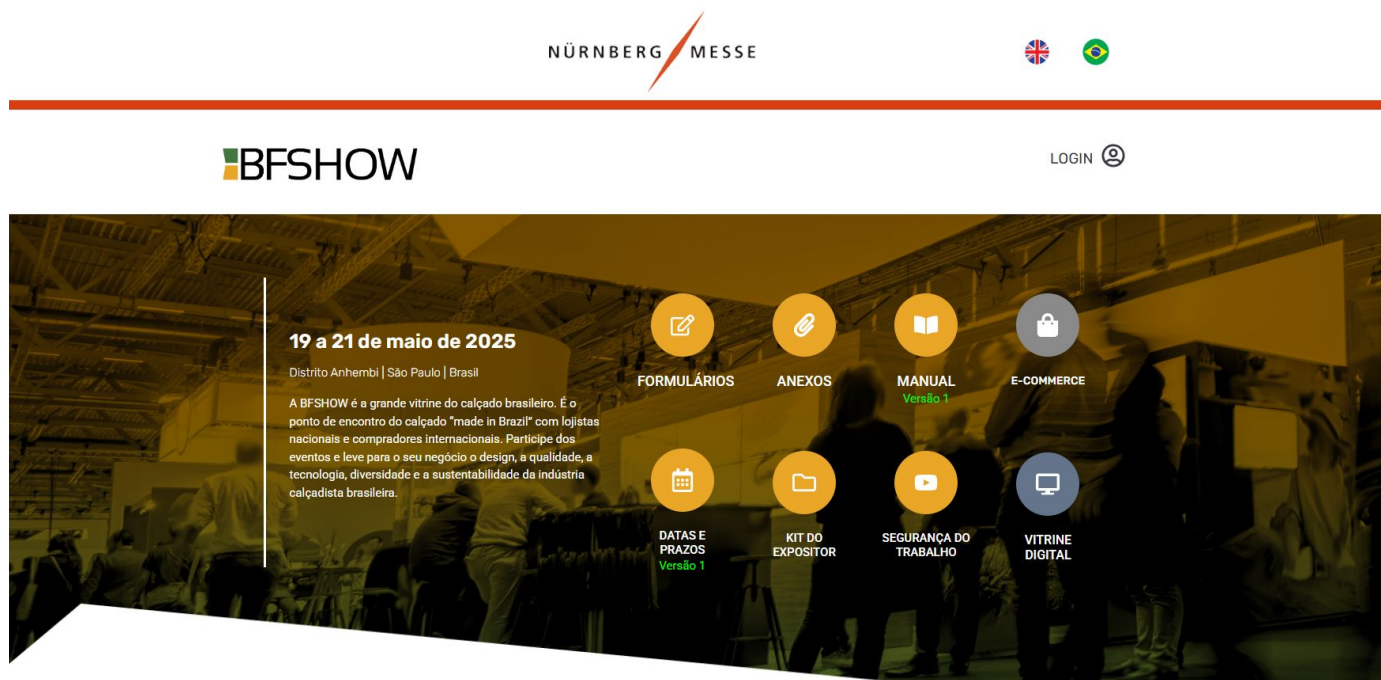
NÜRNBERG MESSE

BFSHOW

LOGIN

19 a 21 de maio de 2025

Distrito Anhembi | São Paulo | Brasil

A BFSHOW é a grande vitrine do calçado brasileiro. É o ponto de encontro do calçado "made in Brazil" com lojistas nacionais e compradores internacionais. Participe dos eventos e leve para o seu negócio o design, a qualidade, a tecnologia, diversidade e a sustentabilidade da indústria calçadista brasileira.

FORMULÁRIOS

ANEXOS

MANUAL
Versão 1

E-COMMERCE

DATAS E PRAZOS
Versão 1

KIT DO EXPOSITOR

SEGURANÇA DO TRABALHO

VITRINE DIGITAL